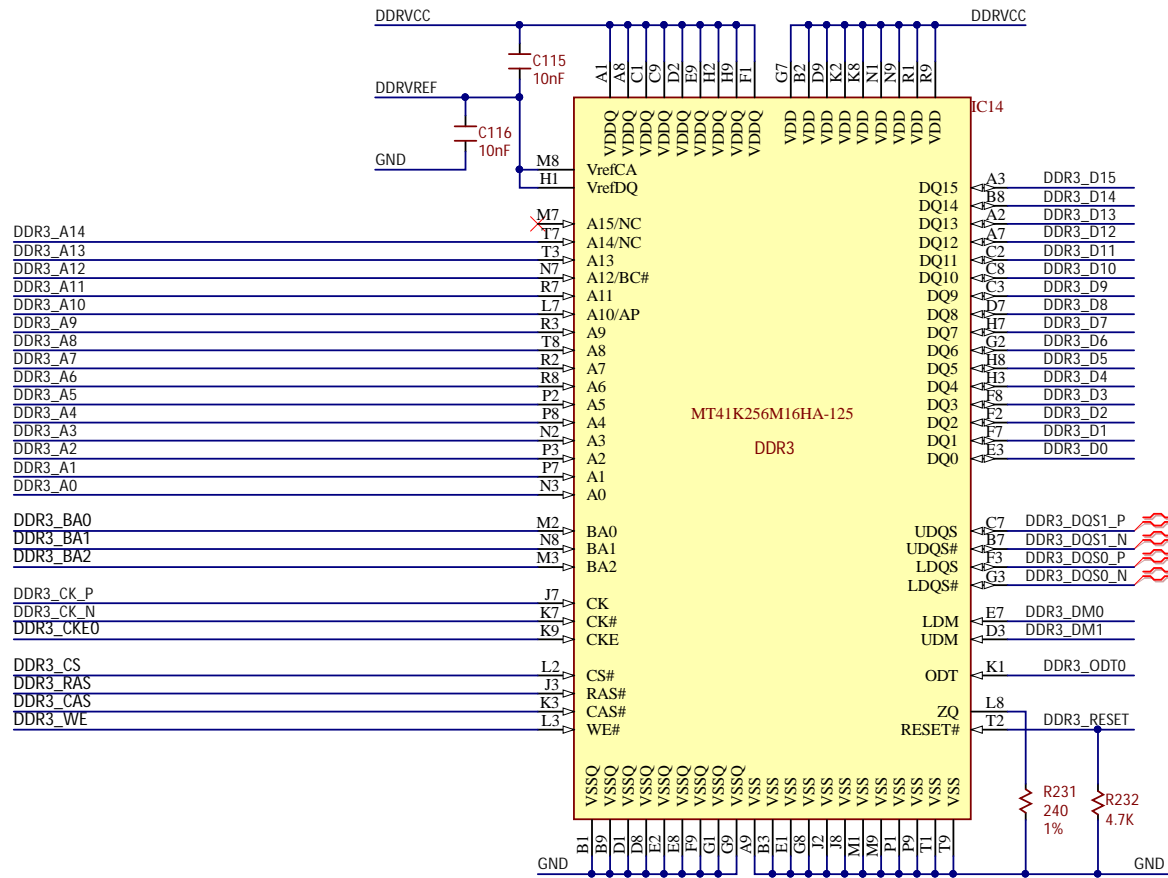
DDRVCC
DDRVCC
C115
10nF
DDRVREF
C116
10nF
GND
A1 A8 C1 C9 D2 E9 H2 H9 F1
G7 B2 D9 K2 K8 N1 N9 R1 R9
VDDQ VDDQ VDDQ VDDQ VDDQ VDDQ VDDQ VDDQ VDDQ
VDD VDD VDD VDD VDD VDD VDD VDD VDD
IC14
M8 VrefCA
H1 VrefDQ
M7 A15/NC
DDR3_A14 T7 A14/NC
DDR3_A13 T3 A13
DDR3_A12 N7 A12/BC#
DDR3_A11 R7 A11
DDR3_A10 L7 A10/AP
DDR3_A9 R3 A9
DDR3_A8 T8 A8
DDR3_A7 R2 A7
DDR3_A6 R8 A6
DDR3_A5 P2 A5
DDR3_A4 P8 A4
DDR3_A3 N2 A3
DDR3_A2 P3 A2
DDR3_A1 P7 A1
DDR3_A0 N3 A0
DQ15 A3 DDR3_D15
DQ14 B8 DDR3_D14
DQ13 A2 DDR3_D13
DQ12 A7 DDR3_D12
DQ11 C2 DDR3_D11
DQ10 C8 DDR3_D10
DQ9 C3 DDR3_D9
DQ8 D7 DDR3_D8
DQ7 H7 DDR3_D7
DQ6 G2 DDR3_D6
DQ5 H8 DDR3_D5
DQ4 H3 DDR3_D4
DQ3 F8 DDR3_D3
DQ2 F2 DDR3_D2
DQ1 F7 DDR3_D1
DQ0 E3 DDR3_D0
MT41K256M16HA-125
DDR3
DDR3_BA0 M2 BA0
DDR3_BA1 N8 BA1
DDR3_BA2 M3 BA2
UDQS C7 DDR3_DQS1_P
UDQS# B7 DDR3_DQS1_N
LDQS F3 DDR3_DQS0_P
LDQS# G3 DDR3_DQS0_N
DDR3_CK_P J7 CK
DDR3_CK_N K7 CK#
DDR3_CKE0 K9 CKE
LDM E7 DDR3_DM0
UDM D3 DDR3_DM1
ODT K1 DDR3_ODT0
DDR3_CS L2 CS#
DDR3_RAS J3 RAS#
DDR3_CAS K3 CAS#
DDR3_WE L3 WE#
L8 ZQ
T2 RESET# DDR3_RESET
VSSQ VSSQ VSSQ VSSQ VSSQ VSSQ VSSQ VSSQ VSSQ VSS VSS VSS VSS VSS VSS VSS VSS VSS VSS VSS VSS
R231
240
1%
R232
4.7K
B1 B9 D1 D8 E2 E8 F9 G1 G9 A9 B3 E1 G8 J2 J8 M1 M9 P1 P9 T1 T9
GND
GND